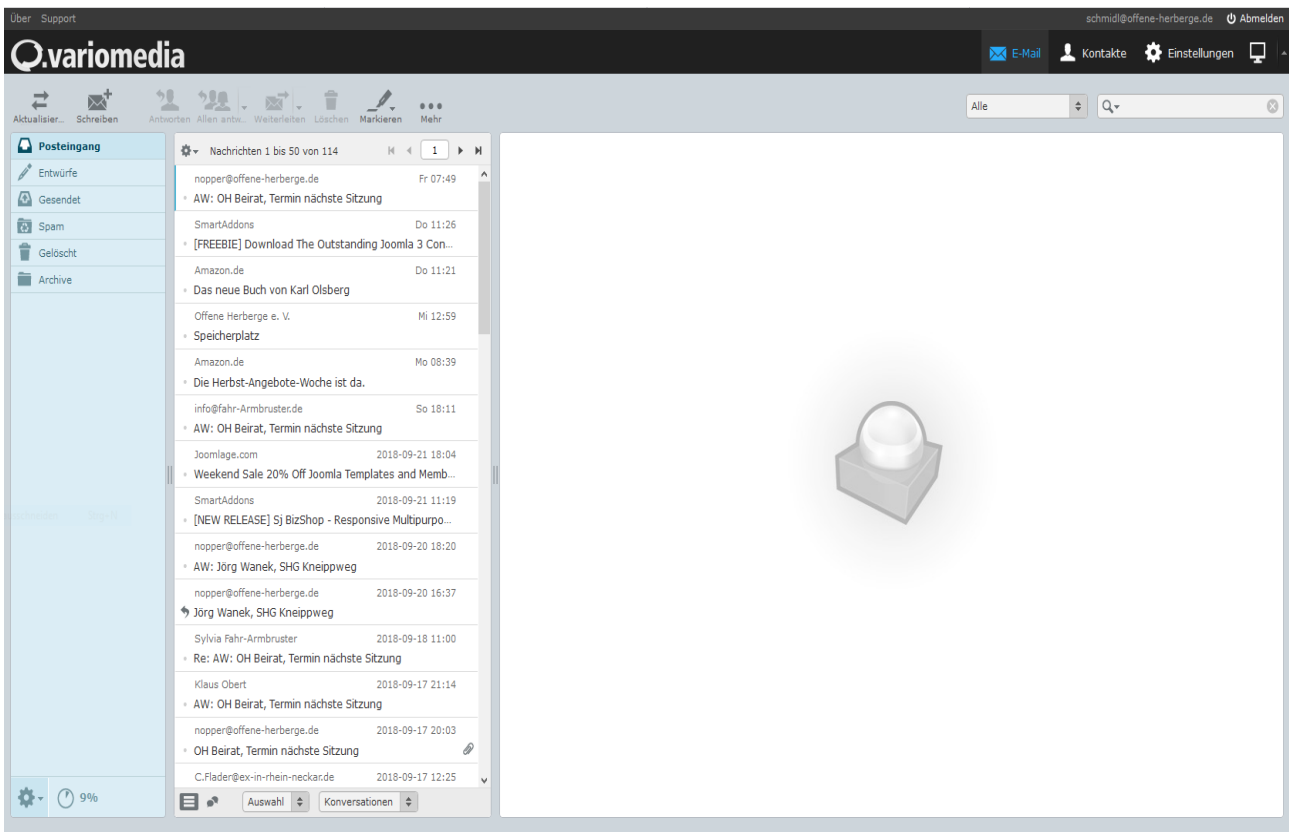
Über Support

schmidl@offene-herberge.de Abmelden

variomedia

E-Mail Kontakte Einstellungen

Aktualisier... Schreiben Antworten Allen antw... Weiterleiten Löschen Markieren Mehr

Alle

Posteingang
Entwürfe
Gesendet
Spam
Gelöscht
Archive

Nachrichten 1 bis 50 von 114

1

nopper@offene-herberge.de Fr 07:49
AW: OH Beirat, Termin nächste Sitzung

SmartAddons Do 11:26
[FREEBIE] Download The Outstanding Joomla 3 Con...

Amazon.de Do 11:21
Das neue Buch von Karl Olsberg

Offene Herberge e. V. Mi 12:59
Speicherplatz

Amazon.de Mo 08:39
Die Herbst-Angebote-Woche ist da.

info@fahr-Armbruster.de So 18:11
AW: OH Beirat, Termin nächste Sitzung

Joomlage.com 2018-09-21 18:04
Weekend Sale 20% Off Joomla Templates and Memb...

SmartAddons 2018-09-21 11:19
[NEW RELEASE] Sj BizShop - Responsive Multipurpo...

nopper@offene-herberge.de 2018-09-20 18:20
AW: Jörg Wanek, SHG Kneippweg

nopper@offene-herberge.de 2018-09-20 16:37
Jörg Wanek, SHG Kneippweg

Sylvia Fahr-Armbruster 2018-09-18 11:00
Re: AW: OH Beirat, Termin nächste Sitzung

Klaus Obert 2018-09-17 21:14
AW: OH Beirat, Termin nächste Sitzung

nopper@offene-herberge.de 2018-09-17 20:03
OH Beirat, Termin nächste Sitzung

C.Flader@ex-in-rhein-neckar.de 2018-09-17 12:25

9%

Auswahl Konversationen